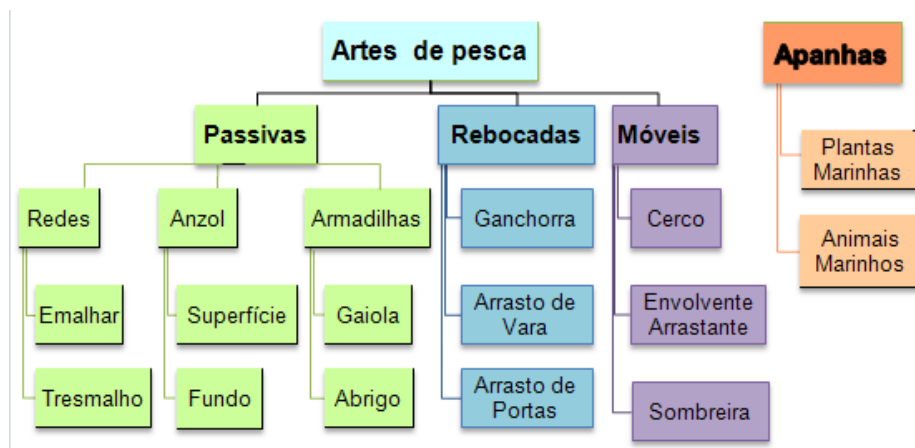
Artes de pesca

Passivas

Redes

Emalhar

Tresmalho

Anzol

Superfície

Fundo

Armadilhas

Gaiola

Abrigo

Rebocadas

Ganchorra

Arrasto de Vara

Arrasto de Portas

Móveis

Cerco

Envolvente Arrastante

Sombreira

Apanhas

Plantas Marinhas

Animais Marinhos